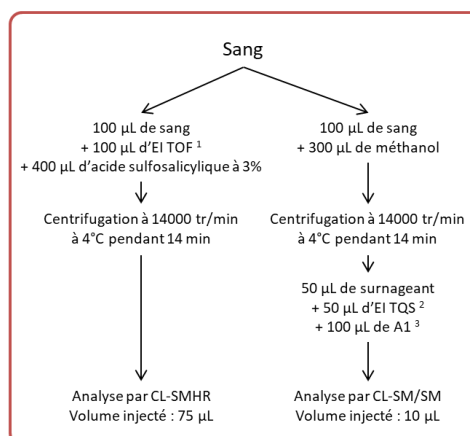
Sang

100 µL de sang
+ 100 µL d'EI TOF $^1$
+ 400 µL d'acide sulfosalicylique à 3%

Centrifugation à 14000 tr/min
à 4°C pendant 14 min

Analyse par CL-SMHR
Volume injecté : 75 µL

100 µL de sang
+ 300 µL de méthanol

Centrifugation à 14000 tr/min
à 4°C pendant 14 min

50 µL de surnageant
+ 50 µL d'EI TQS $^2$
+ 100 µL de A1 $^3$

Analyse par CL-SM/SM
Volume injecté : 10 µL